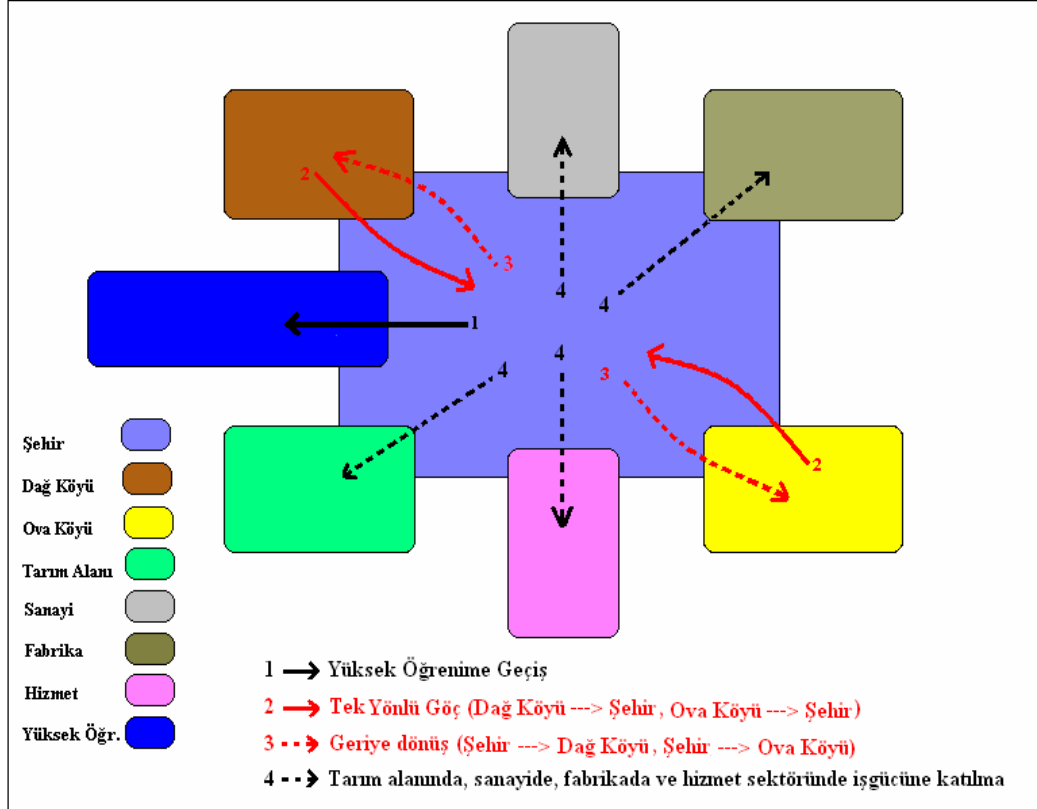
2
3
4
4
1
4
4
3
2

Şehir
Dağ Köyü
Ova Köyü
Tarım Alanı
Sanayi
Fabrika
Hizmet
Yüksek Öğr.

1 Yüksek Öğrenime Geçiş
2 Tek Yönlü Göç (Dağ Köyü ---> Şehir, Ova Köyü ---> Şehir)
3 Geriye dönüş (Şehir ---> Dağ Köyü, Şehir ---> Ova Köyü)
4 Tarım alanında, sanayide, fabrikada ve hizmet sektöründe işgücüne katılma